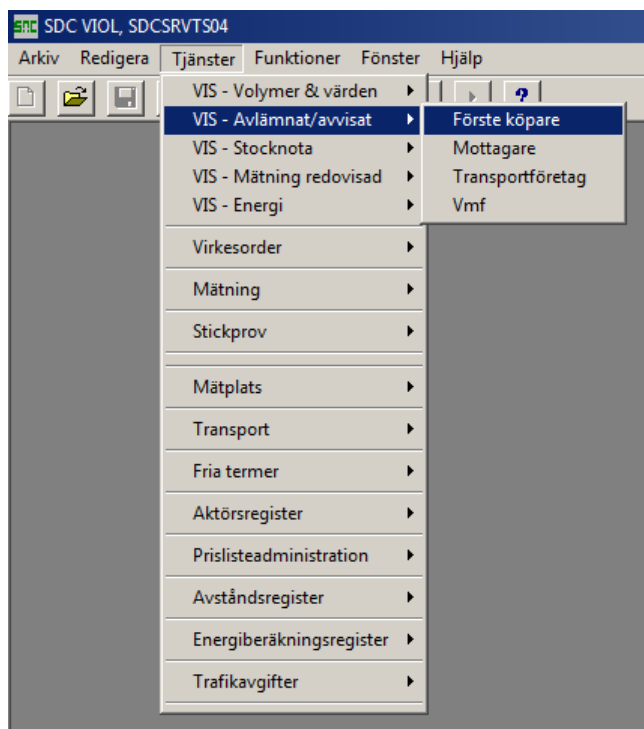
SDC SDC VIOL, SDCSRVTS04

Arkiv Redigera Tjänster Funktioner Fönster Hjälp

?

VIS - Volymer & värden
VIS - Avlämnat/avvisat
VIS - Stocknota
VIS - Mätning redovisad
VIS - Energi
Virkesorder
Mätning
Stickprov
Mätplats
Transport
Fria termer
Aktörsregister
Prislisteadministration
Avståndsregister
Energiberäkningsregister
Trafikavgifter

Förste köpare
Mottagare
Transportföretag
Vmf